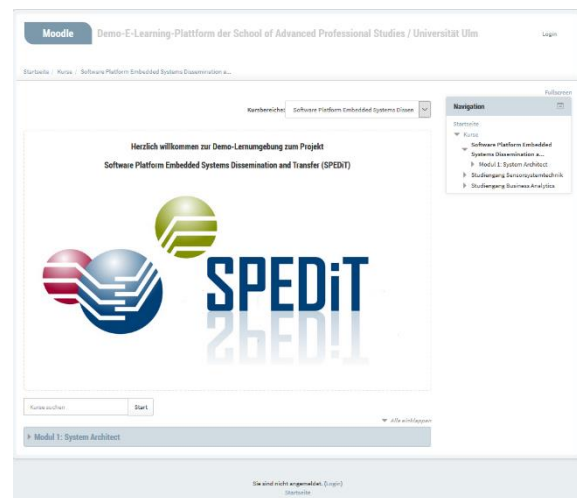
Moodle Demo-E-Learning-Plattform der School of Advanced Professional Studies / Universität Ulm

Login

Startseite / Kurse / Software Platform Embedded Systems Dissemination a...

Fußspuren

Kursbereiche: Software Platform Embedded Systems Dissem

Navigation

Startseite
Kurse
Software Platform Embedded Systems Dissemination a...
Modul 1: System Architect
Studiengang Sensorsystemtechnik
Studiengang Business Analytics

Herzlich willkommen zur Demo-Lernumgebung zum Projekt
Software Platform Embedded Systems Dissemination and Transfer (SPEDiT)

SPEDiT

Kurse suchen Start

Alle einklappen

Modul 1: System Architect

Sie sind nicht angemeldet. (Login)
Startseite